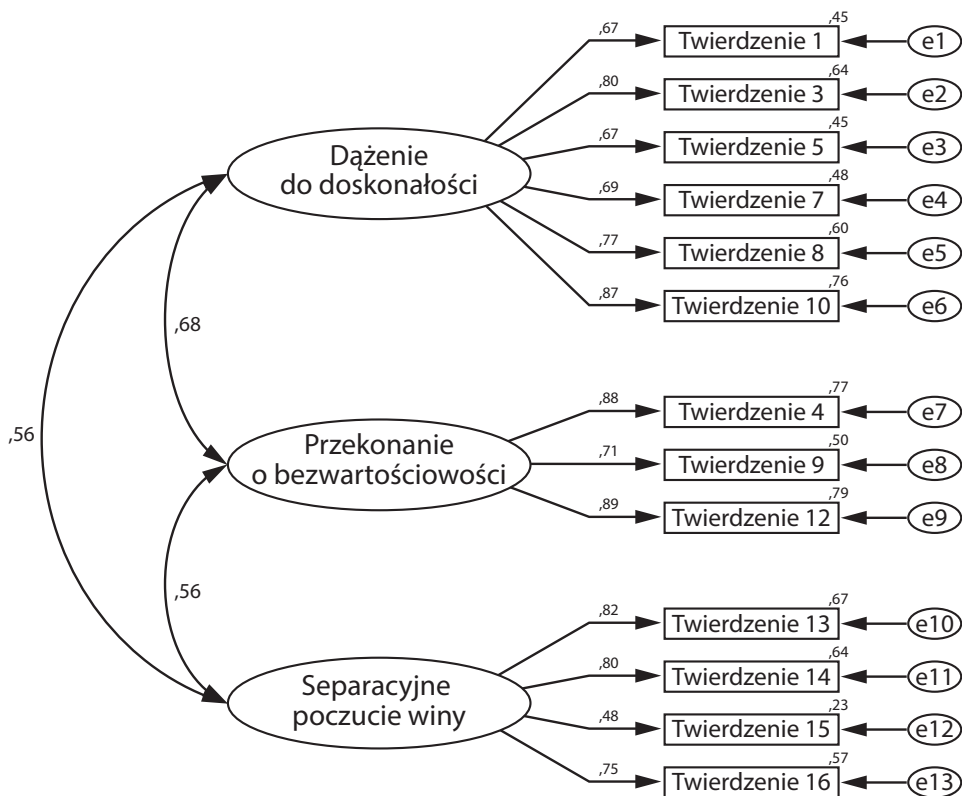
,67
,45
Twierdzenie 1
e1
,80
,64
Twierdzenie 3
e2
,67
,45
Twierdzenie 5
e3
Dążenie do doskonałości
,69
,48
Twierdzenie 7
e4
,77
,60
Twierdzenie 8
e5
,87
,76
Twierdzenie 10
e6
,68
,56
,88
,77
Twierdzenie 4
e7
Przekonanie o bezwartościowości
,71
,50
Twierdzenie 9
e8
,89
,79
Twierdzenie 12
e9
,56
,82
,67
Twierdzenie 13
e10
,80
,64
Twierdzenie 14
e11
Separacyjne poczucie winy
,48
,23
Twierdzenie 15
e12
,75
,57
Twierdzenie 16
e13